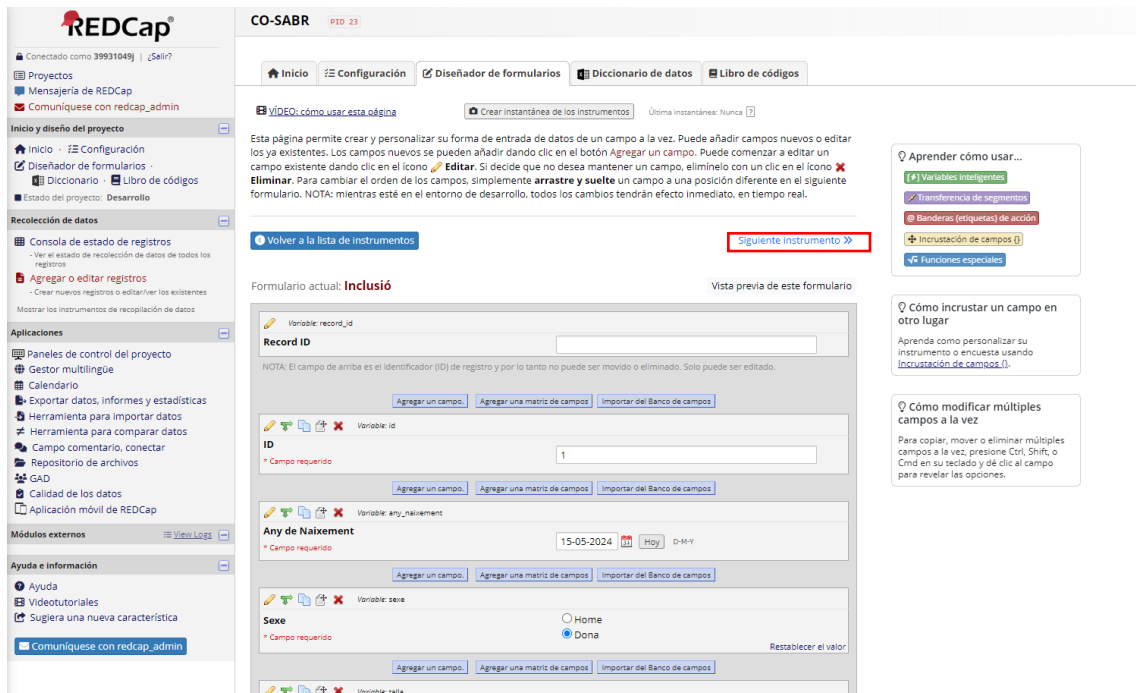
REDCap

Conectado como 39931049j | ¿Salir?
Proyectos
Mensajería de REDCap
Comuníquese con redcap_admin

Inicio y diseño del proyecto
Inicio · Configuración
Diseñador de formularios ·
Diccionario · Libro de códigos
Estado del proyecto: Desarrollo

Recolección de datos
Consola de estado de registros
- Ver el estado de recolección de datos de todos los registros
Agregar o editar registros
- Crear nuevos registros o editar/ver los existentes
Mostrar los instrumentos de recopilación de datos

Aplicaciones
Paneles de control del proyecto
Gestor multilingüe
Calendario
Exportar datos, informes y estadísticas
Herramienta para importar datos
Herramienta para comparar datos
Campo comentario, conectar
Repositorio de archivos
GAD
Calidad de los datos
Aplicación móvil de REDCap

Módulos externos
View Logs

Ayuda e información
Ayuda
Videotutoriales
Sugiera una nueva característica
Comuníquese con redcap_admin

CO-SABR PID 23

Inicio | Configuración | Diseñador de formularios | Diccionario de datos | Libro de códigos

VÍDEO: cómo usar esta página
Crear instantánea de los instrumentos
Última instantánea: Nunca ?

Esta página permite crear y personalizar su forma de entrada de datos de un campo a la vez. Puede añadir campos nuevos o editar los ya existentes. Los campos nuevos se pueden añadir dando clic en el botón Agregar un campo. Puede comenzar a editar un campo existente dando clic en el ícono Editar. Si decide que no desea mantener un campo, elimínelo con un clic en el ícono Eliminar. Para cambiar el orden de los campos, simplemente arrastre y suelte un campo a una posición diferente en el siguiente formulario. NOTA: mientras esté en el entorno de desarrollo, todos los cambios tendrán efecto inmediato, en tiempo real.

Volver a la lista de instrumentos
Siguiente instrumento »

Formulario actual: Inclusió
Vista previa de este formulario

Variable: record_id
Record ID
NOTA: El campo de arriba es el identificador (ID) de registro y por lo tanto no puede ser movido o eliminado. Solo puede ser editado.

Agregar un campo. | Agregar una matriz de campos | Importar del Banco de campos

Variable: id
ID
* Campo requerido
1

Agregar un campo. | Agregar una matriz de campos | Importar del Banco de campos

Variable: any_naixement
Any de Naixement
* Campo requerido
15-05-2024 Hoy D-M-Y

Agregar un campo. | Agregar una matriz de campos | Importar del Banco de campos

Variable: sexe
Sexe
* Campo requerido
Home
Dona
Restablecer el valor

Agregar un campo. | Agregar una matriz de campos | Importar del Banco de campos

Variable: talla

Aprender cómo usar...
[#] Variables inteligentes
Transferencia de segmentos
@ Banderas (etiquetas) de acción
Incrustación de campos {}
Funciones especiales

Cómo incrustar un campo en otro lugar
Aprenda como personalizar su instrumento o encuesta usando Incrustación de campos {}.

Cómo modificar múltiples campos a la vez
Para copiar, mover o eliminar múltiples campos a la vez, presione Ctrl, Shift, o Cmd en su teclado y dé clic al campo para revelar las opciones.